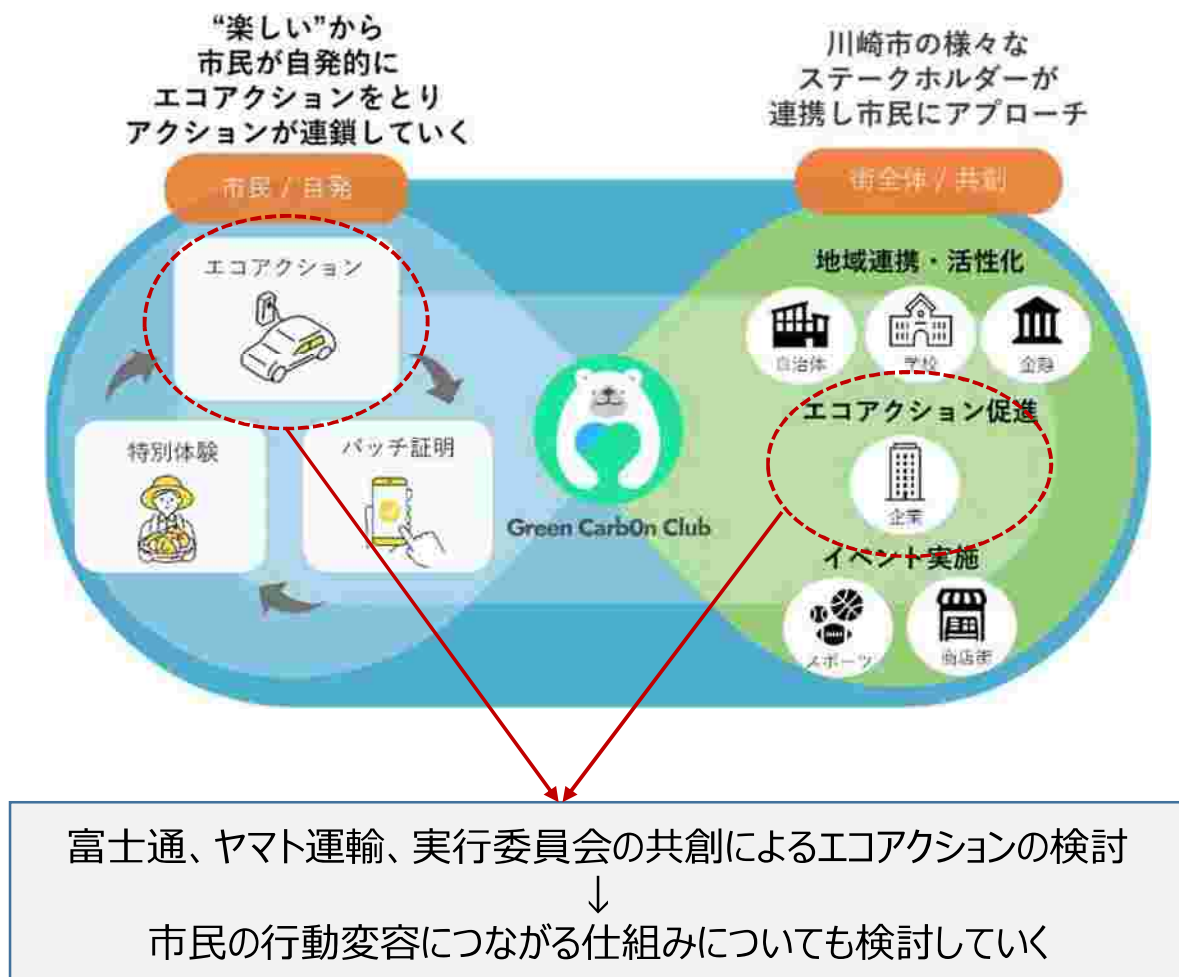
“楽しい”から
市民が自発的に
エコアクションをとり
アクションが連鎖していく

川崎市の様々な
ステークホルダーが
連携し市民にアプローチ

市民 / 自発

街全体 / 共創

エコアクション

特別体験

バッチ証明

Green Carb0n Club

地域連携・活性化

自治体

学校

金融

エコアクション促進

企業

イベント実施

スポーツ

商店街

富士通、ヤマト運輸、実行委員会の共創によるエコアクションの検討
↓
市民の行動変容につながる仕組みについても検討していく